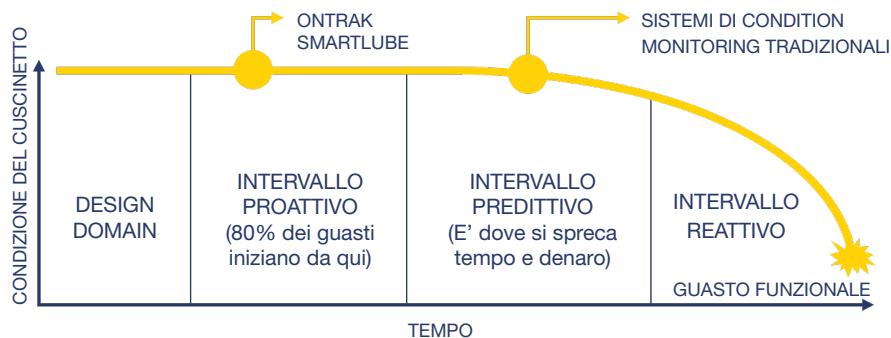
CONDIZIONE DEL CUSCINETTO

ONTRAK SMARTLUBE

SISTEMI DI CONDITION MONITORING TRADIZIONALI

DESIGN DOMAIN

INTERVALLO PROATTIVO (80% dei guasti iniziano da qui)

INTERVALLO PREDITTIVO (E' dove si spreca tempo e denaro)

INTERVALLO REATTIVO

GUASTO FUNZIONALE

TEMPO